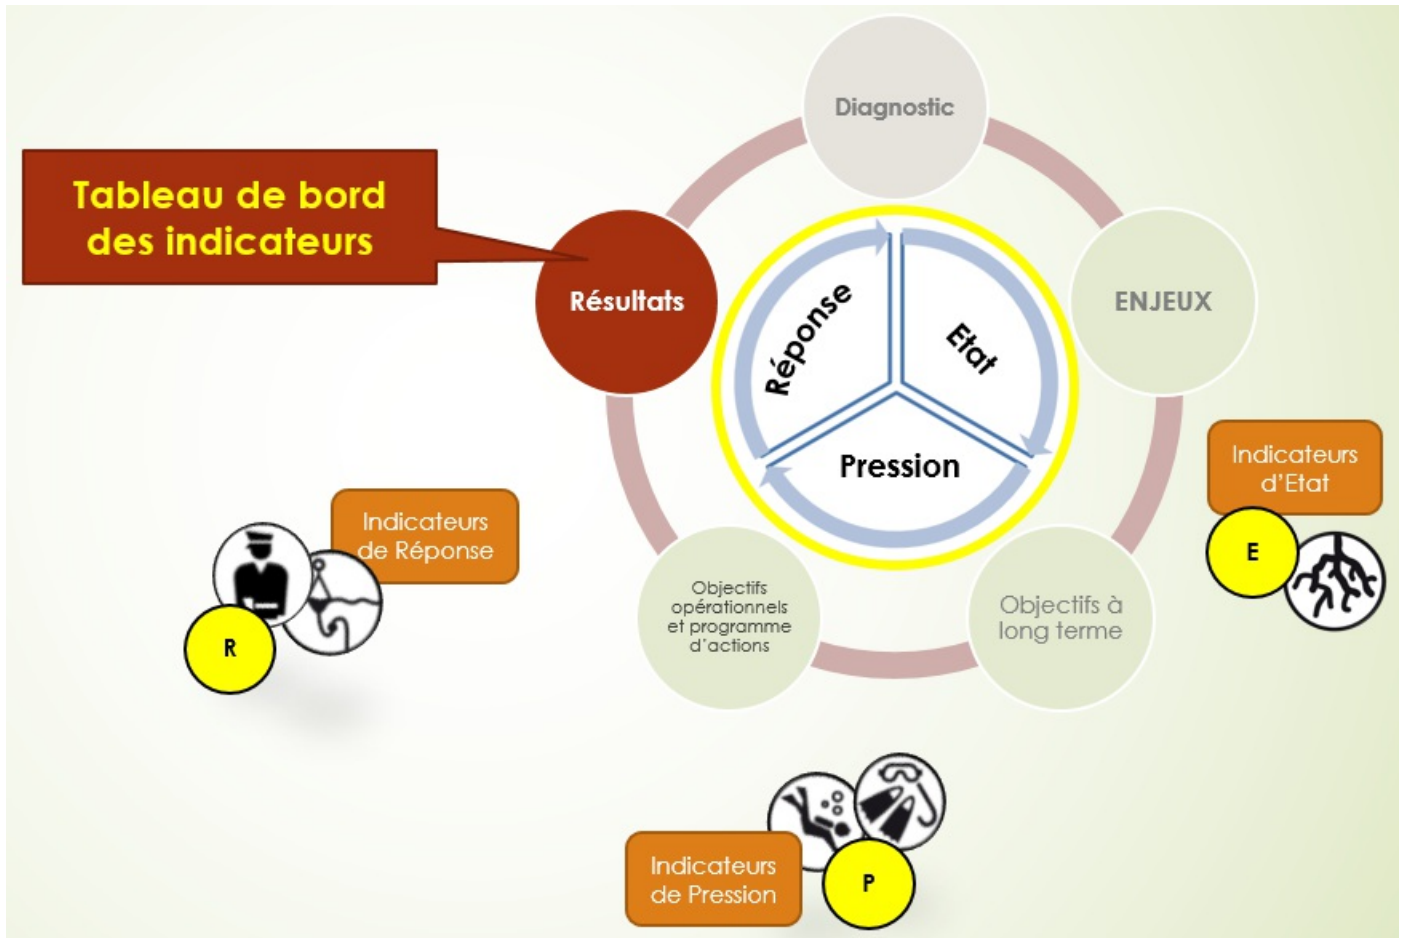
Tableau de bord des indicateurs

Diagnostic

ENJEUX

Objectifs à long terme

Objectifs opérationnels et programme d'actions

Résultats

Réponse

Etat

Pression

Indicateurs d'Etat

E

Indicateurs de Réponse

R

Indicateurs de Pression

P